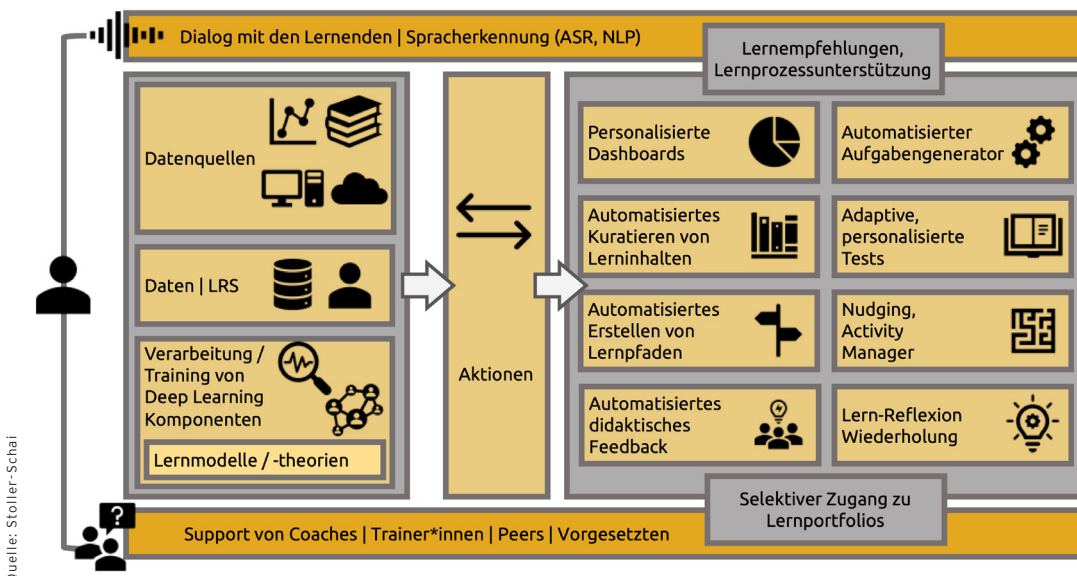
Dialog mit den Lernenden | Spracherkennung (ASR, NLP)

Lernempfehlungen, Lernprozessunterstützung

Datenquellen

Daten | LRS

Verarbeitung / Training von Deep Learning Komponenten

Lernmodelle / -theorien

Aktionen

Personalisierte Dashboards

Automatisierter Aufgabengenerator

Automatisiertes Kuratieren von Lerninhalten

Adaptive, personalisierte Tests

Automatisiertes Erstellen von Lernpfaden

Nudging, Activity Manager

Automatisiertes didaktisches Feedback

Lern-Reflexion Wiederholung

Selektiver Zugang zu Lernportfolios

Support von Coaches | Trainer*innen | Peers | Vorgesetzten

uelle: Stoller-Schai